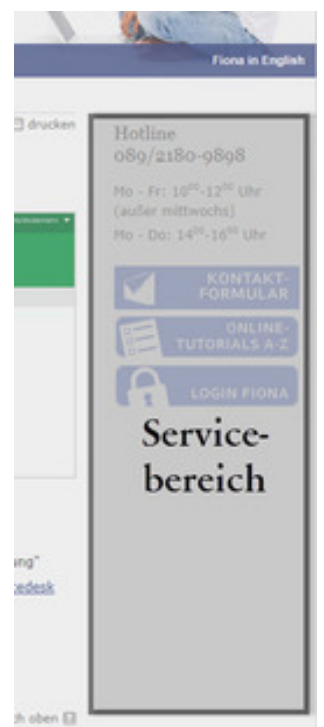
Fiona in English

drucken

Hotline
089/2180-9898

Mo - Fr: $10^{00}$-$12^{00}$ Uhr
(außer mittwochs)
Mo - Do: $14^{00}$-$16^{00}$ Uhr

KONTAKT-FORMULAR

ONLINE-TUTORIALS A-Z

LOGIN FIONA

Servicebereich

ng"
cedesk

h oben